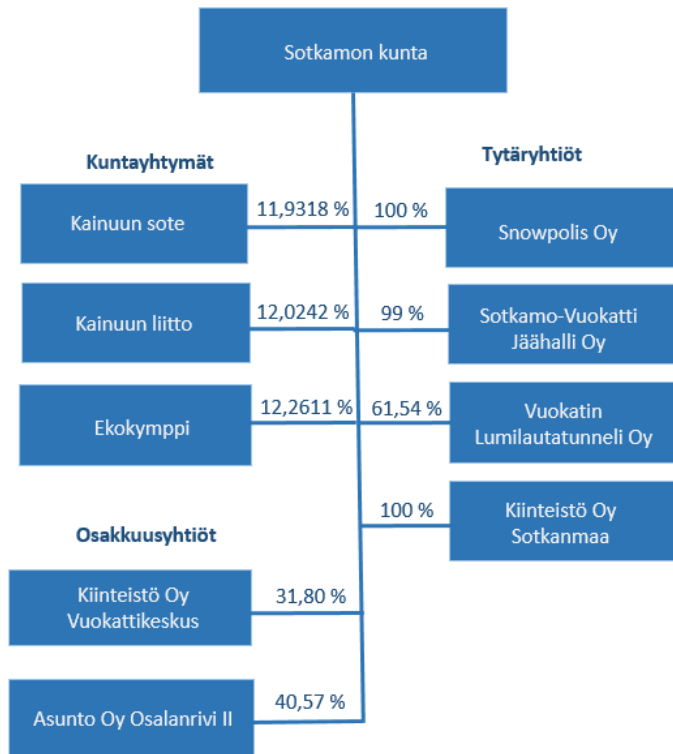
Sotkamon kunta

Kuntayhtymät

Tytäryhtiöt

Kainuun sote

11,9318 %

100 %

Snowpolis Oy

Kainuun liitto

12,0242 %

99 %

Sotkamo-Vuokatti Jäähalli Oy

Ekokymppi

12,2611 %

61,54 %

Vuokatin Lumilautatunneli Oy

100 %

Kiinteistö Oy Sotkanmaa

Osakkuusyhtiöt

Kiinteistö Oy Vuokattikeskus

31,80 %

Asunto Oy Osalanrivi II

40,57 %